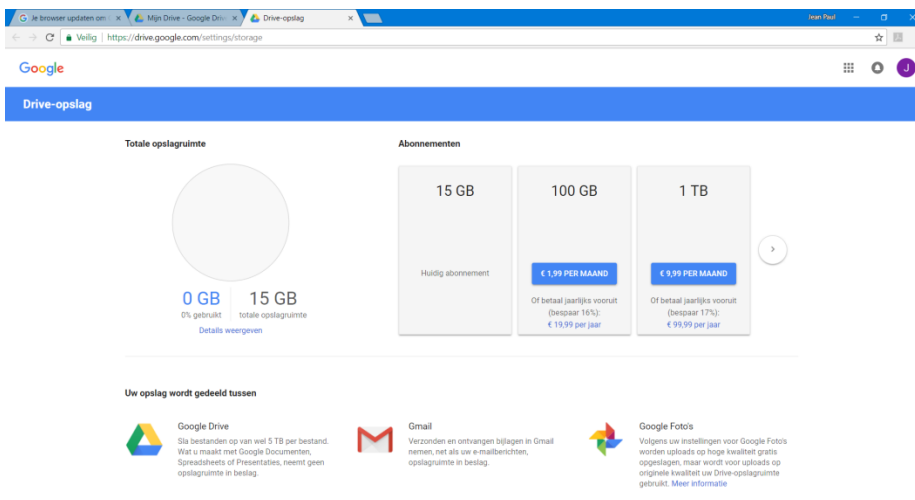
Je browser updaten om | Mijn Drive - Google Driv | Drive-opslag

Jean Paul

Veilig | https://drive.google.com/settings/storage

Google

J

Drive-opslag

Totale opslagruimte

0 GB
0% gebruikt

15 GB
totale opslagruimte

Details weergeven

Abonnementen

15 GB

Huidig abonnement

100 GB

€ 1,99 PER MAAND

Of betaal jaarlijks vooruit (bespaar 16%): € 19,99 per jaar

1 TB

€ 9,99 PER MAAND

Of betaal jaarlijks vooruit (bespaar 17%): € 99,99 per jaar

Uw opslag wordt gedeeld tussen

Google Drive
Sla bestanden op van wel 5 TB per bestand. Wat u maakt met Google Documenten, Spreadsheets of Presentaties, neemt geen opslagruimte in beslag.

Gmail
Verzonden en ontvangen bijlagen in Gmail nemen, net als uw e-mailberichten, opslagruimte in beslag.

Google Foto's
Volgens uw instellingen voor Google Foto's worden uploads op hoge kwaliteit gratis opgeslagen, maar wordt voor uploads op originele kwaliteit uw Drive-opslagruimte gebruikt. Meer informatie